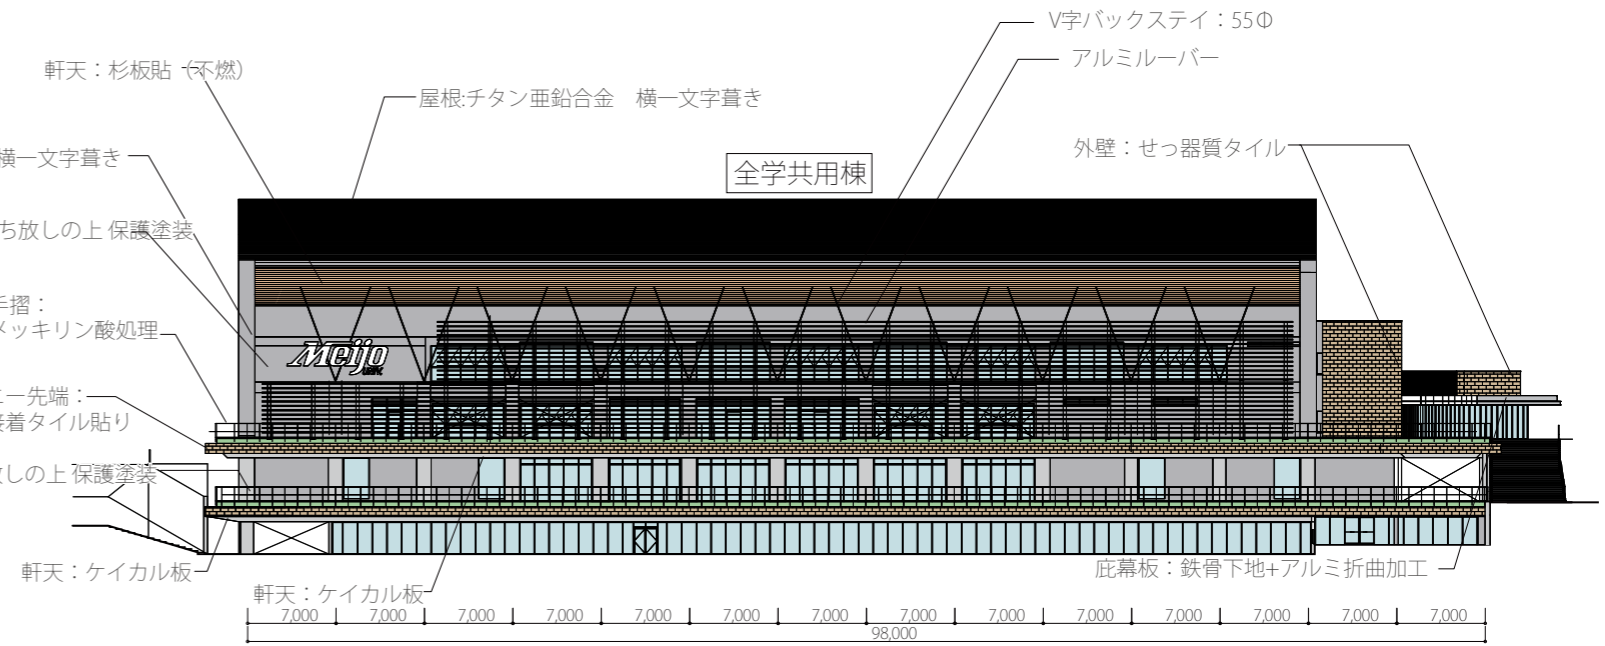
V字バックステイ：55Φ

軒天：杉板貼（不燃）

アルミルーバー

屋根:チタン亜鉛合金　横一文字葺き

外壁：せっ器質タイル

横一文字葺き

全学共用棟

ち放しの上 保護塗装

手摺：
メッキリン酸処理

Meijo

ー先端：
接着タイル貼り

放しの上 保護塗装

軒天：ケイカル板

軒天：ケイカル板

庇幕板：鉄骨下地+アルミ折曲加工

| 7,000 | 7,000 | 7,000 | 7,000 | 7,000 | 7,000 | 7,000 | 7,000 | 7,000 | 7,000 | 7,000 | 7,000 | 7,000 | 7,000 |
|---|---|---|---|---|---|---|---|---|---|---|---|---|---|

98,000